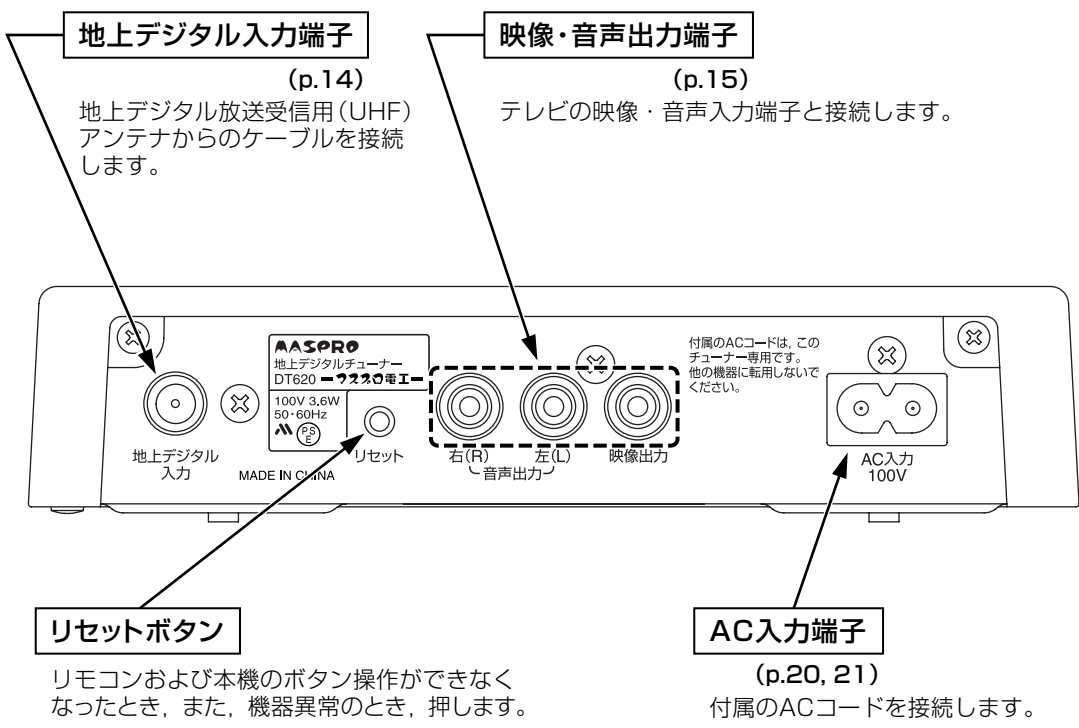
地上デジタル入力端子

(p.14)

地上デジタル放送受信用(UHF)アンテナからのケーブルを接続します。

映像・音声出力端子

(p.15)

テレビの映像・音声入力端子と接続します。

MASPRO
地上デジタルチューナー
DT620 マスプロ電工
100V 3.6W
50・60Hz
PS E

地上デジタル入力

MADE IN CHINA

リセット

右(R)

左(L)

音声出力

映像出力

付属のACコードは，このチューナー専用です。他の機器に転用しないでください。

AC入力
100V

リセットボタン

リモコンおよび本機のボタン操作ができなくなったとき，また，機器異常のとき，押します。

AC入力端子

(p.20, 21)

付属のACコードを接続します。